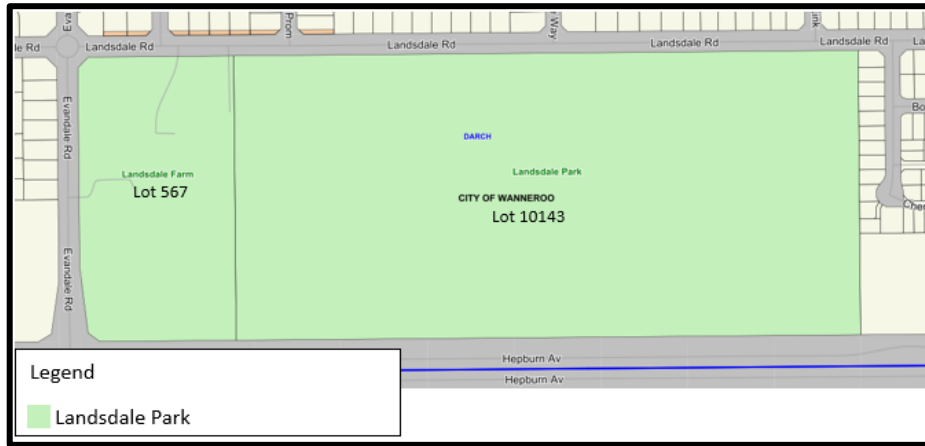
Eva
Prom
Way
nk
le Rd
Landsdale Rd
Landsdale Rd
Landsdale Rd
Landsdale Rd
La
Evandale Rd
Bo
DARCH
Landsdale Farm
Lot 567
Landsdale Park
CITY OF WANNEROO
Lot 10143
Che
Evandale Rd
Hepburn Av
Hepburn Av

Legend

Landsdale Park